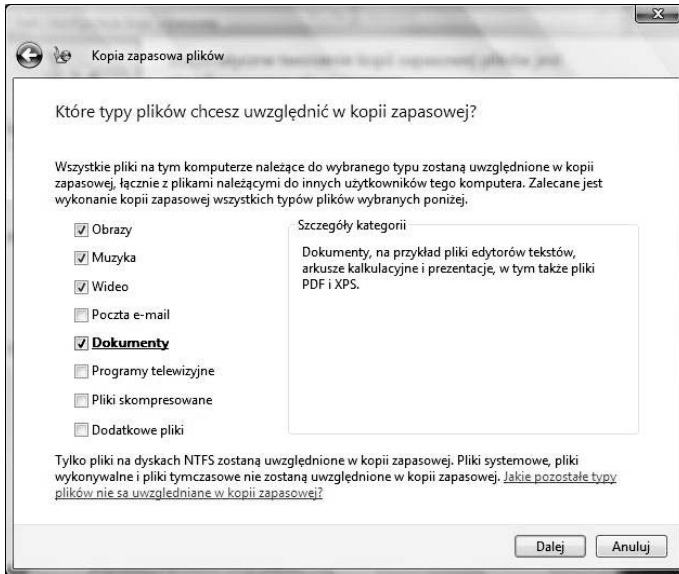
Kopia zapasowa plików

Które typy plików chcesz uwzględnić w kopii zapasowej?

Wszystkie pliki na tym komputerze należące do wybranego typu zostaną uwzględnione w kopii zapasowej, łącznie z plikami należącymi do innych użytkowników tego komputera. Zalecane jest wykonanie kopii zapasowej wszystkich typów plików wybranych poniżej.

☑ Obrazy
☑ Muzyka
☑ Wideo
☐ Poczta e-mail
☑ Dokumenty
☐ Programy telewizyjne
☐ Pliki skompresowane
☐ Dodatkowe pliki

Szczegóły kategorii

Dokumenty, na przykład pliki edytorów tekstów, arkusze kalkulacyjne i prezentacje, w tym także pliki PDF i XPS.

Tylko pliki na dyskach NTFS zostaną uwzględnione w kopii zapasowej. Pliki systemowe, pliki wykonywalne i pliki tymczasowe nie zostaną uwzględnione w kopii zapasowej. Jakie pozostałe typy plików nie są uwzględniane w kopii zapasowej?

Dalej Anuluj